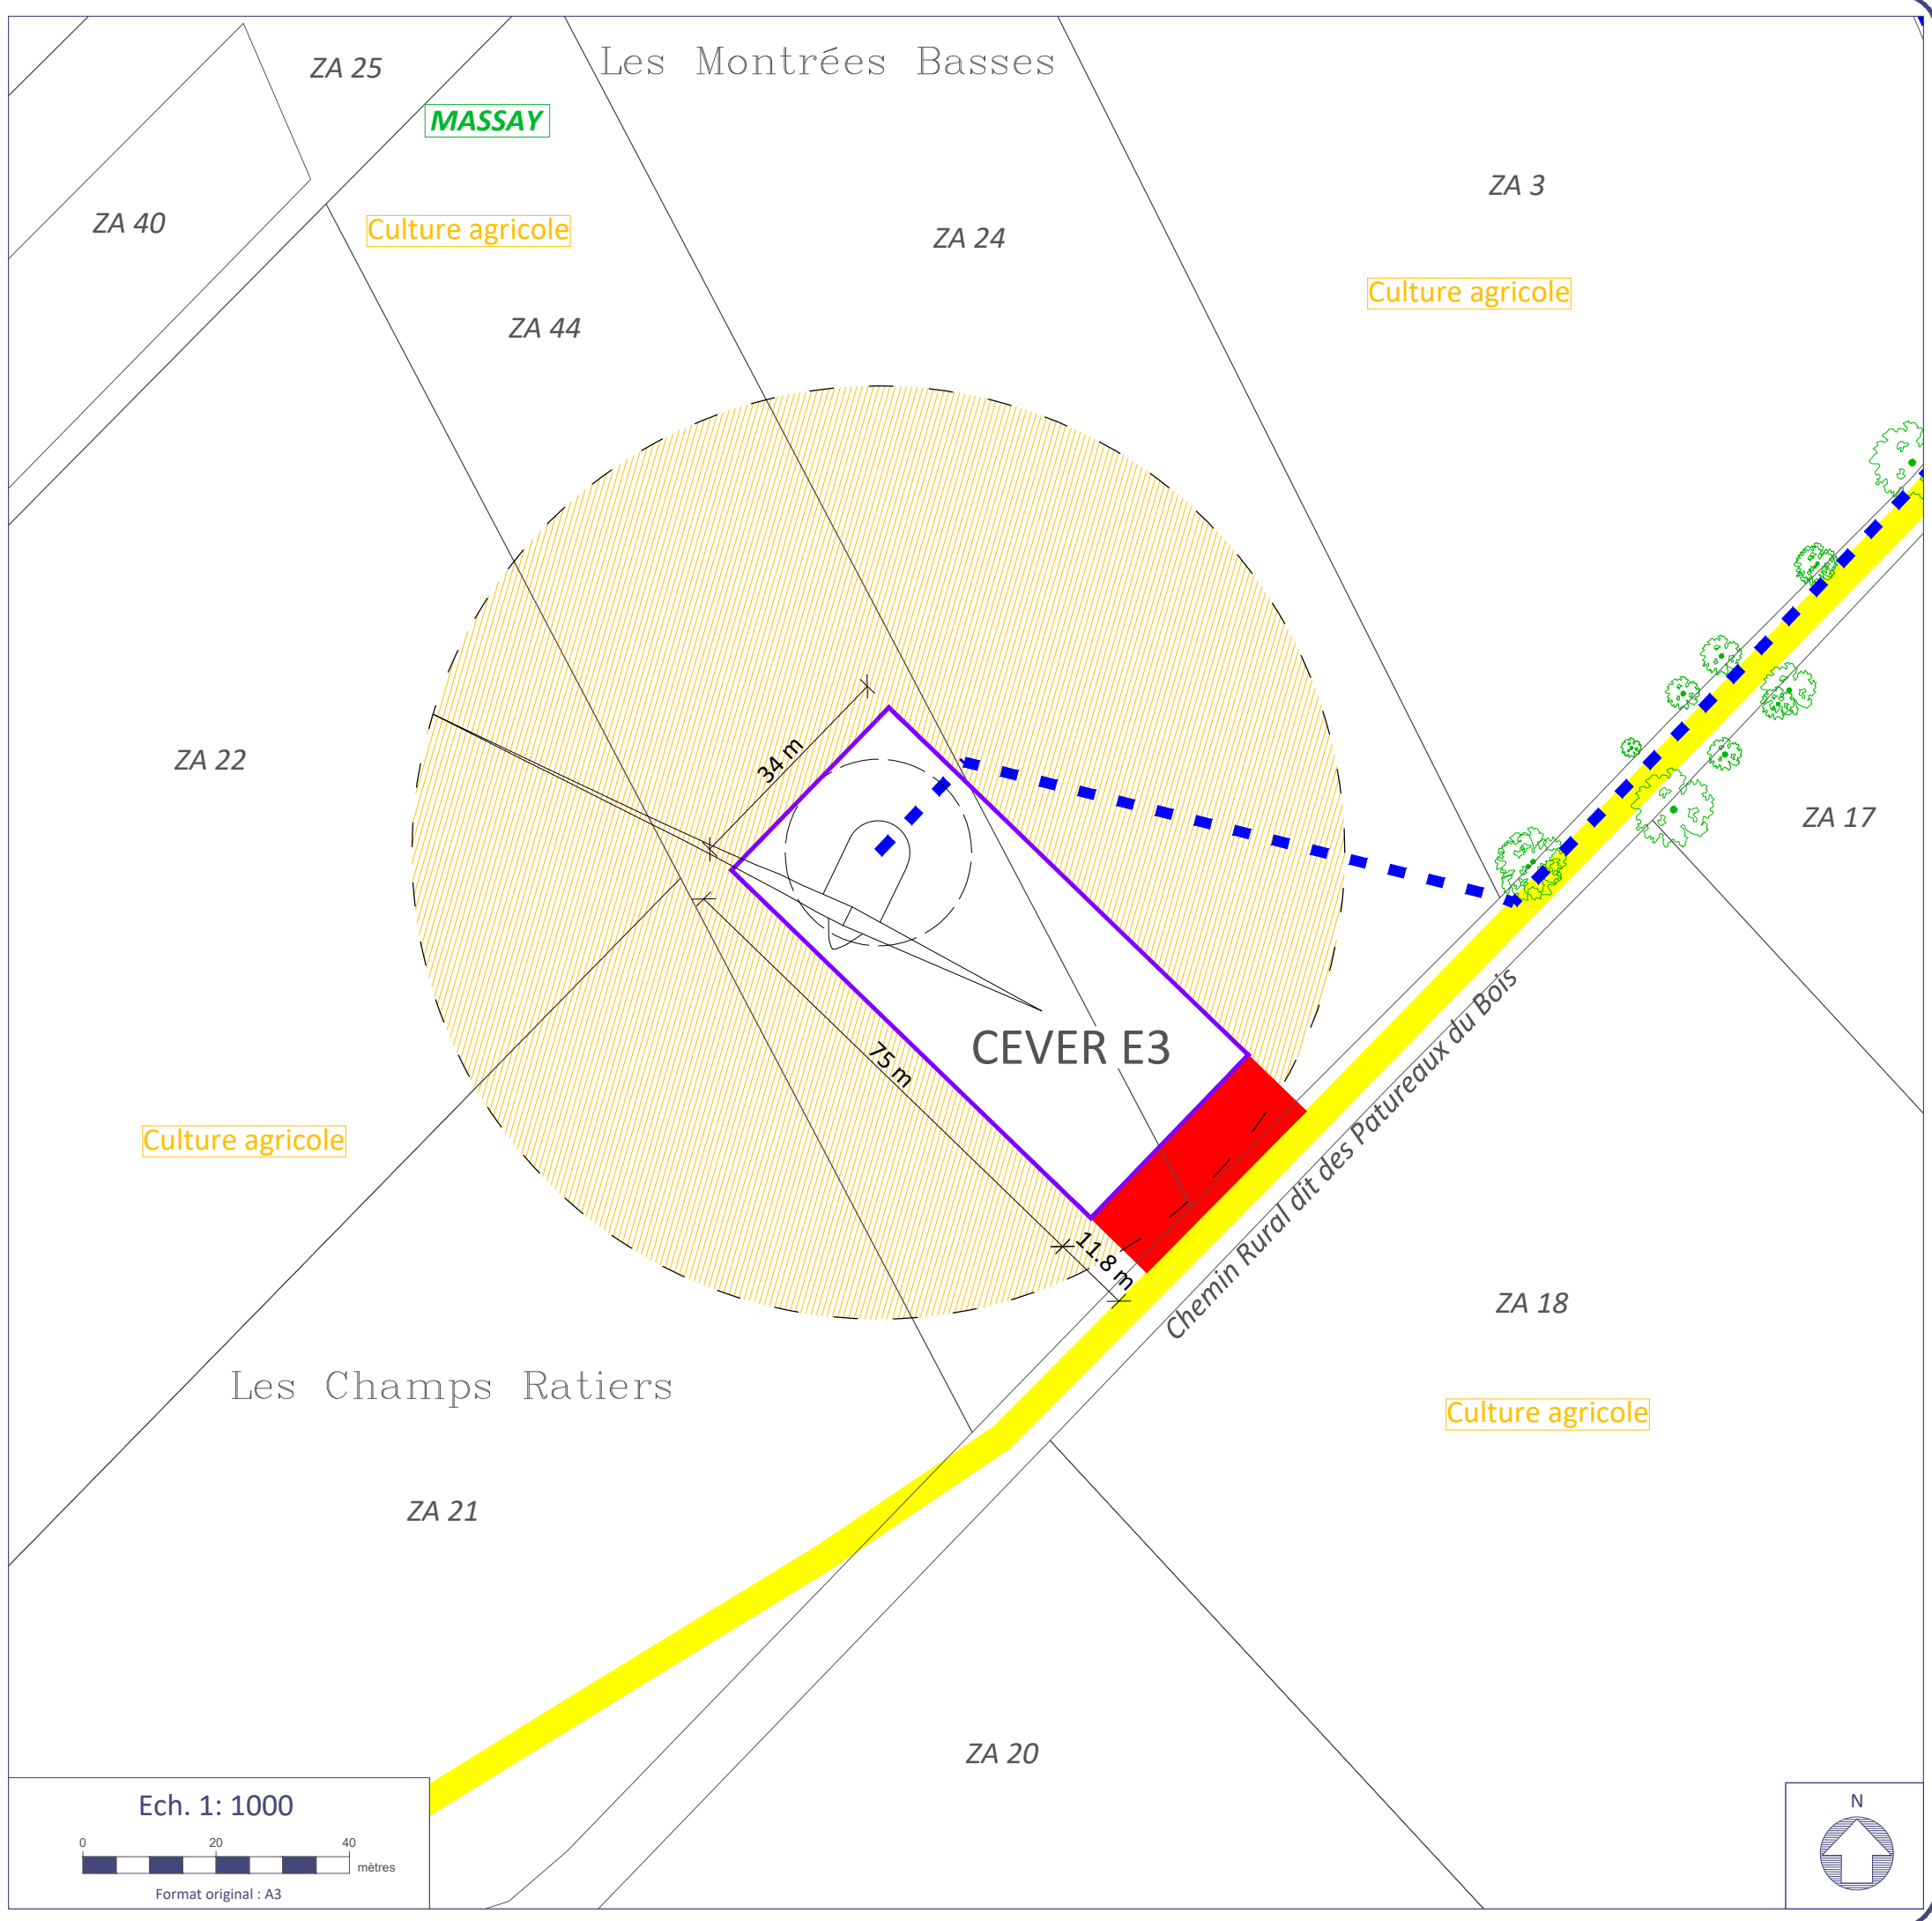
Les Montrées Basses

ZA 25

MASSAY

ZA 40

Culture agricole

ZA 24

ZA 3

Culture agricole

ZA 44

ZA 22

34 m

ZA 17

CEVER E3

75 m

Culture agricole

11.8 m

Chemin Rural dit des Patureaux du Bois

ZA 18

Les Champs Ratiers

Culture agricole

ZA 21

ZA 20

Ech. 1: 1000

0 20 40 mètres

Format original : A3

N